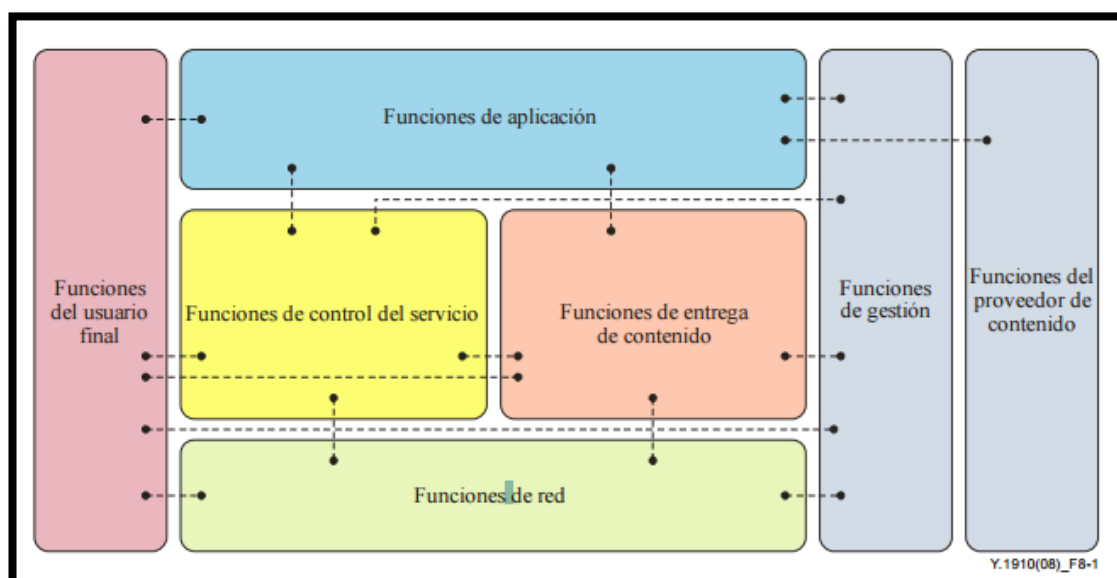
Funciones del usuario final

Funciones de aplicación

Funciones de control del servicio

Funciones de entrega de contenido

Funciones de red

Funciones de gestión

Funciones del proveedor de contenido

Y.1910(08)_F8-1